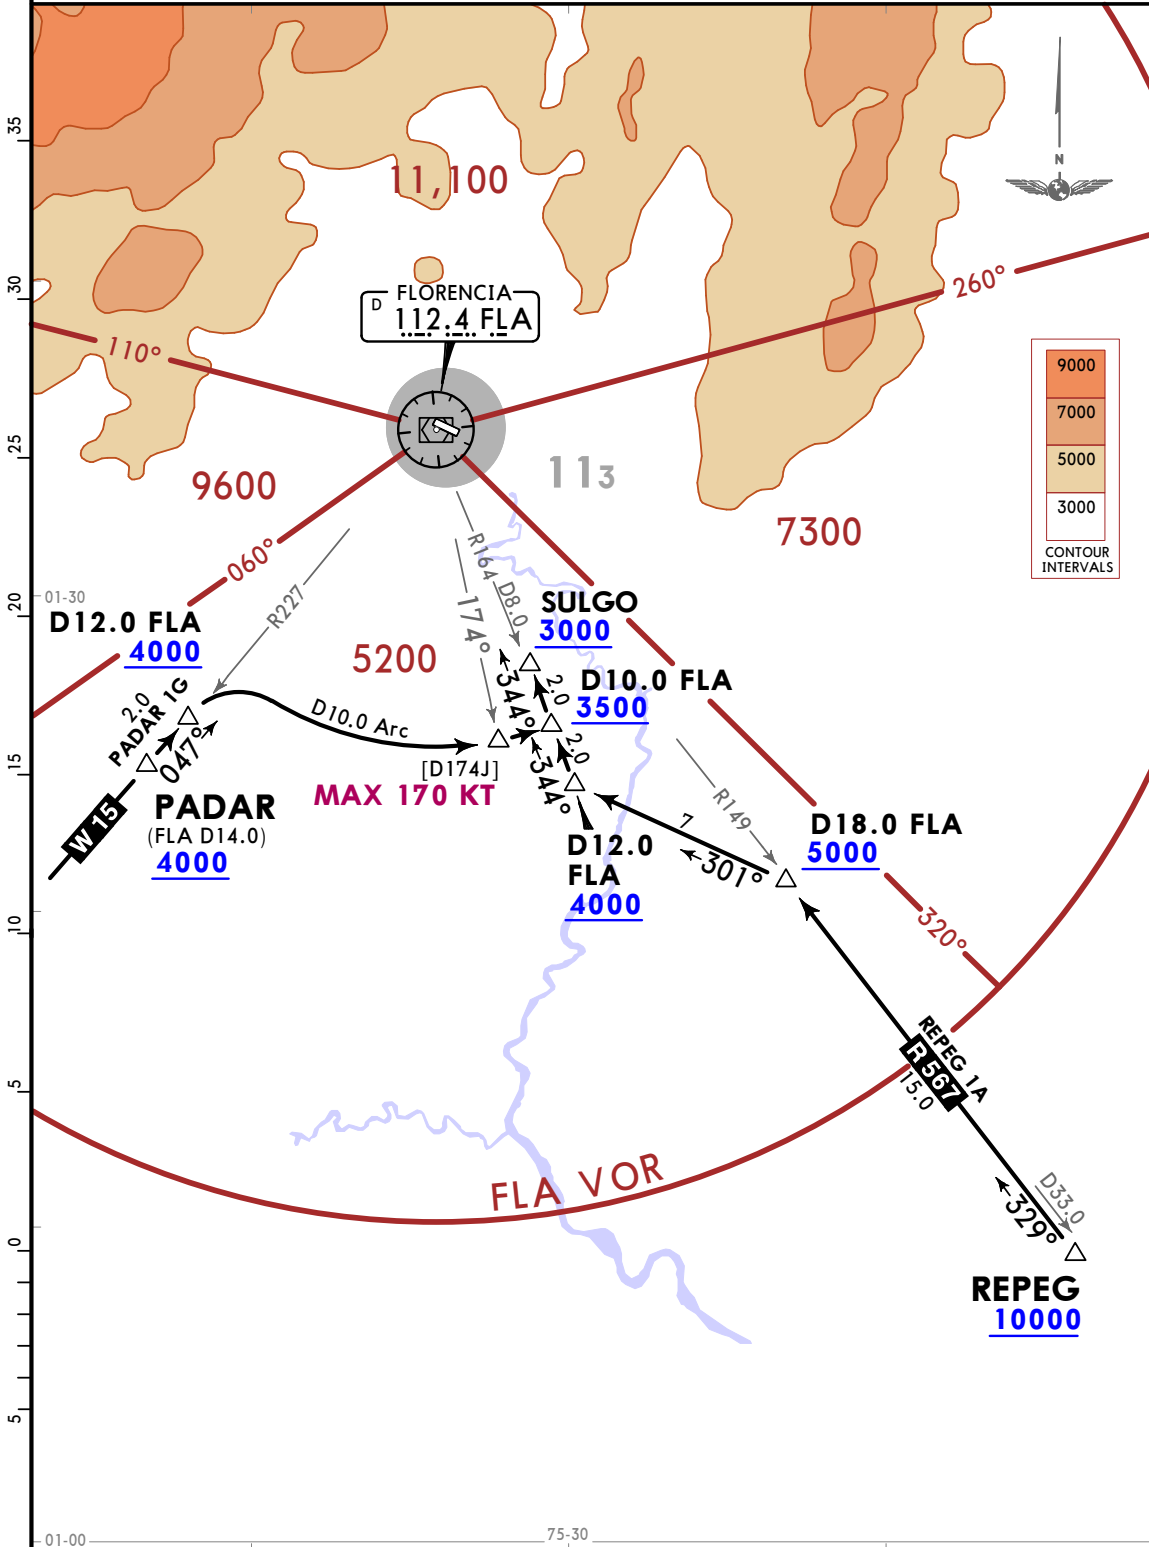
35
30
25
20
15
10
5
0
5
01-30
01-00
75-30

N

11,100

D FLORENCIA
112.4 FLA

110°
260°
060°

9600
113
7300
5200

9000
7000
5000
3000
CONTOUR INTERVALS

D12.0 FLA
4000

R227
R164
D8.0
174°

SULGO
3000

D10.0 FLA
3500

2.0
PADAR 1G
047°

D10.0 Arc
[D174J]
MAX 170 KT

344°
2.0
2.0
344°

W 15

PADAR
(FLA D14.0)
4000

D12.0
FLA
4000

R149
7
301°

D18.0 FLA
5000

320°

REPEG 1A
R567
15.0

FLA VOR

D33.0
329°

REPEG
10000